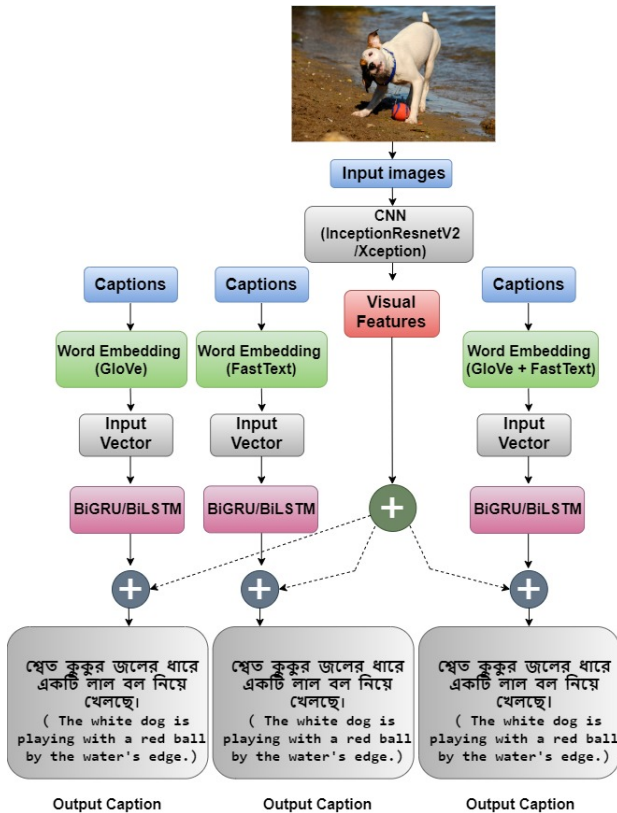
Input images

CNN (InceptionResnetV2 /Xception)

Captions

Captions

Visual Features

Captions

Word Embedding (GloVe)

Word Embedding (FastText)

Word Embedding (GloVe + FastText)

Input Vector

Input Vector

Input Vector

BiGRU/BiLSTM

BiGRU/BiLSTM

BiGRU/BiLSTM

শ্বেত কুকুর জলের ধারে একটি লাল বল নিয়ে খেলছে।
( The white dog is playing with a red ball by the water's edge.)

শ্বেত কুকুর জলের ধারে একটি লাল বল নিয়ে খেলছে।
( The white dog is playing with a red ball by the water's edge.)

শ্বেত কুকুর জলের ধারে একটি লাল বল নিয়ে খেলছে।
( The white dog is playing with a red ball by the water's edge.)

Output Caption

Output Caption

Output Caption